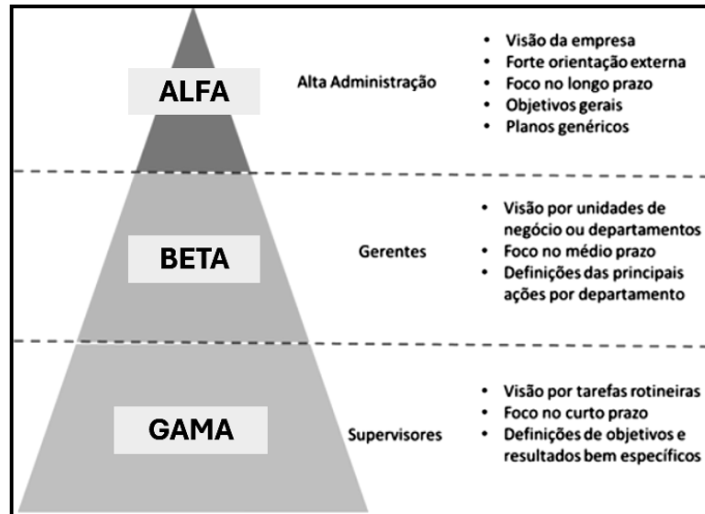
ALFA

Alta Administração

- Visão da empresa
- Forte orientação externa
- Foco no longo prazo
- Objetivos gerais
- Planos genéricos

BETA

Gerentes

- Visão por unidades de negócio ou departamentos
- Foco no médio prazo
- Definições das principais ações por departamento

GAMA

Supervisores

- Visão por tarefas rotineiras
- Foco no curto prazo
- Definições de objetivos e resultados bem específicos